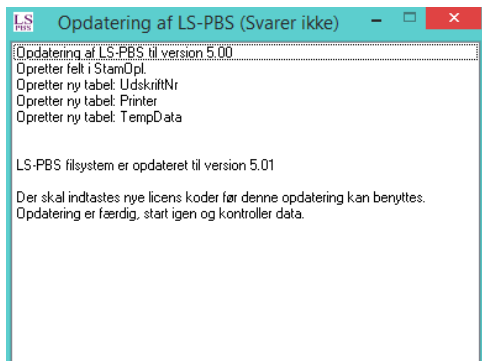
LS PBS Opdatering af LS-PBS (Svarer ikke)

Opdatering af LS-PBS til version 5.00
Opretter felt i StamOpl.
Opretter ny tabel: UdskriftNr
Opretter ny tabel: Printer
Opretter ny tabel: TempData

LS-PBS filsystem er opdateret til version 5.01

Der skal indtastes nye licens koder før denne opdatering kan benyttes.
Opdatering er færdig, start igen og kontroller data.